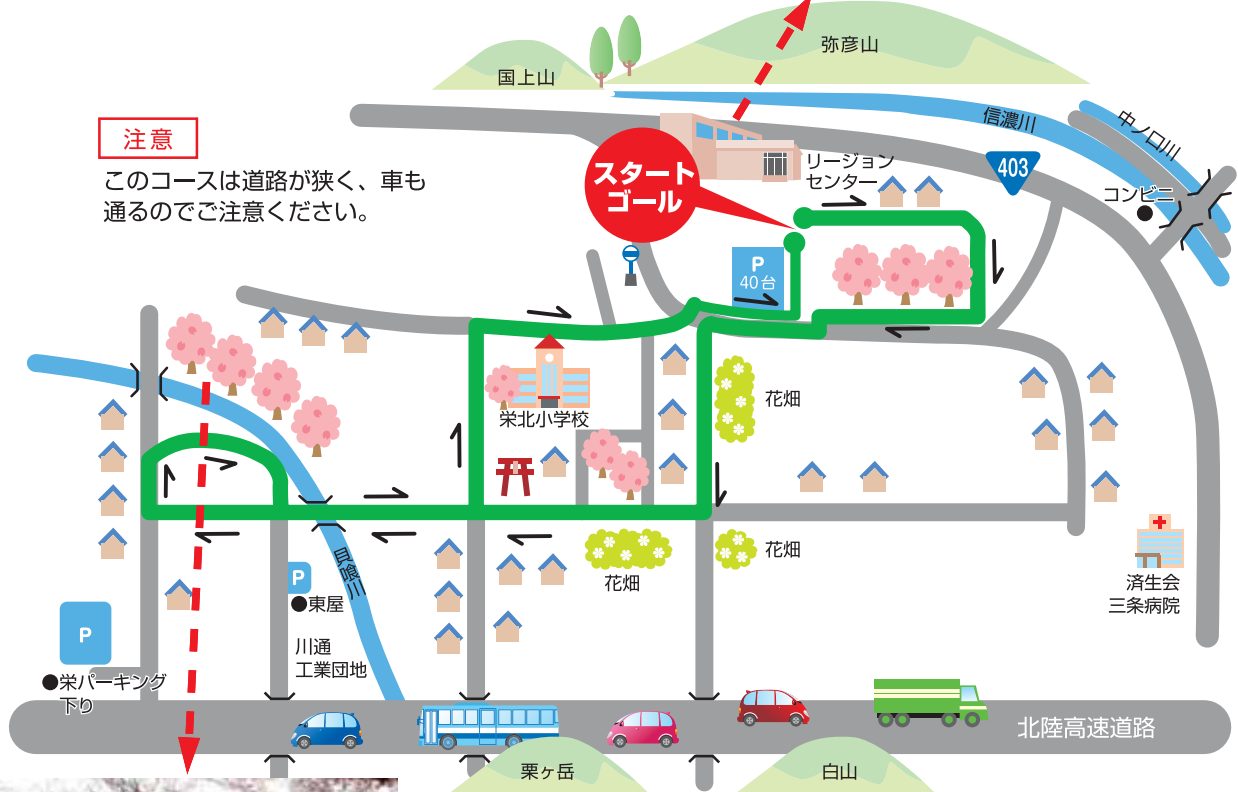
弥彦山

国上山

信濃川

中ノ口川

注意

このコースは道路が狭く、車も通るのでご注意ください。

スタート
ゴール

リージョンセンター

403

コンビニ

P
40台

花畑

栄北小学校

花畑

花畑

貝喰川

P
●東屋

P

川通
工業団地

●栄パーキング
下り

済生会
三条病院

北陸高速道路

栗ヶ岳

白山